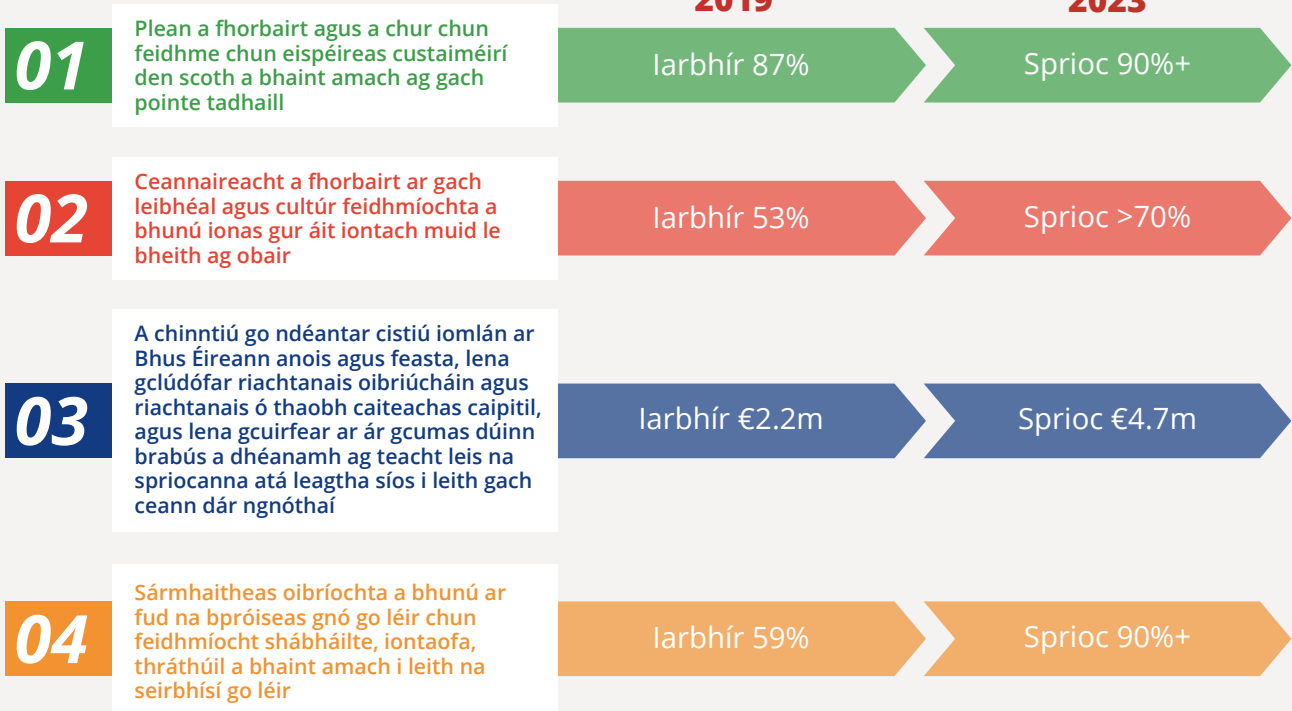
2019

2023

01

Plean a fhorbairt agus a chur chun feidhme chun eispéireas custaiméirí den scoth a bhaint amach ag gach pointe tadhaill

Iarbhír 87%

Sprioc 90%+

02

Ceannaireacht a fhorbairt ar gach leibhéal agus cultúr feidhmíochta a bhunú ionas gur áit iontach muid le bheith ag obair

Iarbhír 53%

Sprioc >70%

03

A chinntiú go ndéantar cistiú iomlán ar Bhus Éireann anois agus feasta, lena gclúdófar riachtanais oibriúcháin agus riachtanais ó thaobh caiteachas caipitil, agus lena gcuirfear ar ár gcumas dúinn brabús a dhéanamh ag teacht leis na spriocanna atá leagtha síos i leith gach ceann dár ngnóthaí

Iarbhír €2.2m

Sprioc €4.7m

04

Sármhaitheas oibríochta a bhunú ar fud na bpróiseas gnó go léir chun feidhmíocht shábháilte, iontaofa, thráthúil a bhaint amach i leith na seirbhísí go léir

Iarbhír 59%

Sprioc 90%+